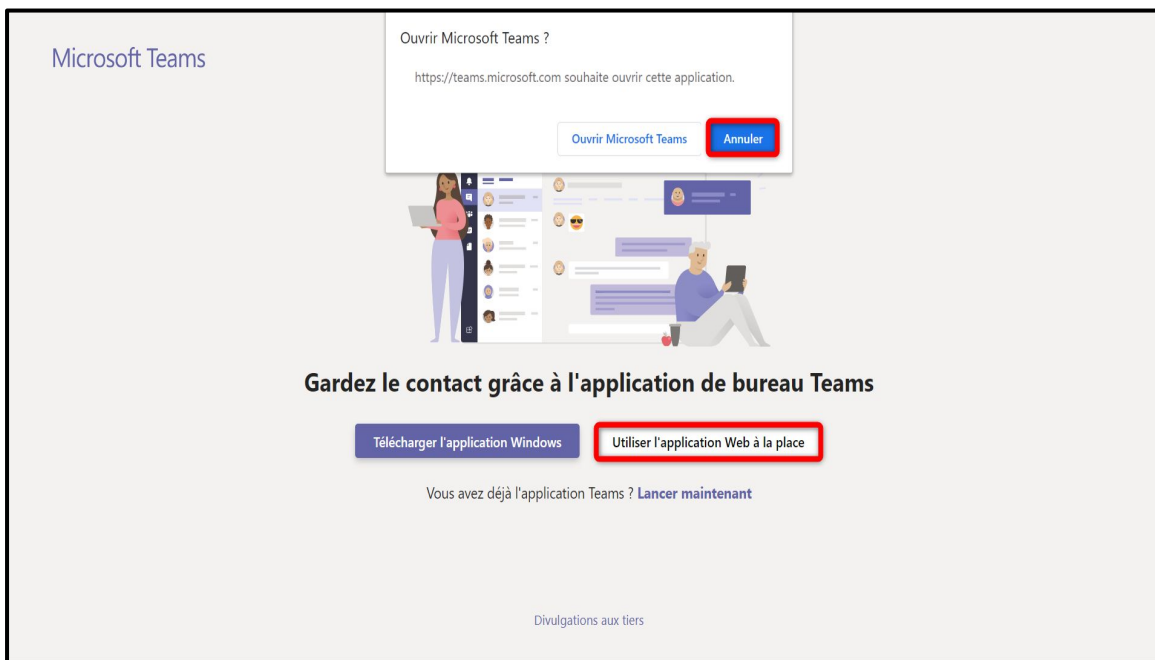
Microsoft Teams

Ouvrir Microsoft Teams ?

https://teams.microsoft.com souhaite ouvrir cette application.

Ouvrir Microsoft Teams

Annuler

Gardez le contact grâce à l'application de bureau Teams

Télécharger l'application Windows

Utiliser l'application Web à la place

Vous avez déjà l'application Teams ? Lancer maintenant

Divulgations aux tiers